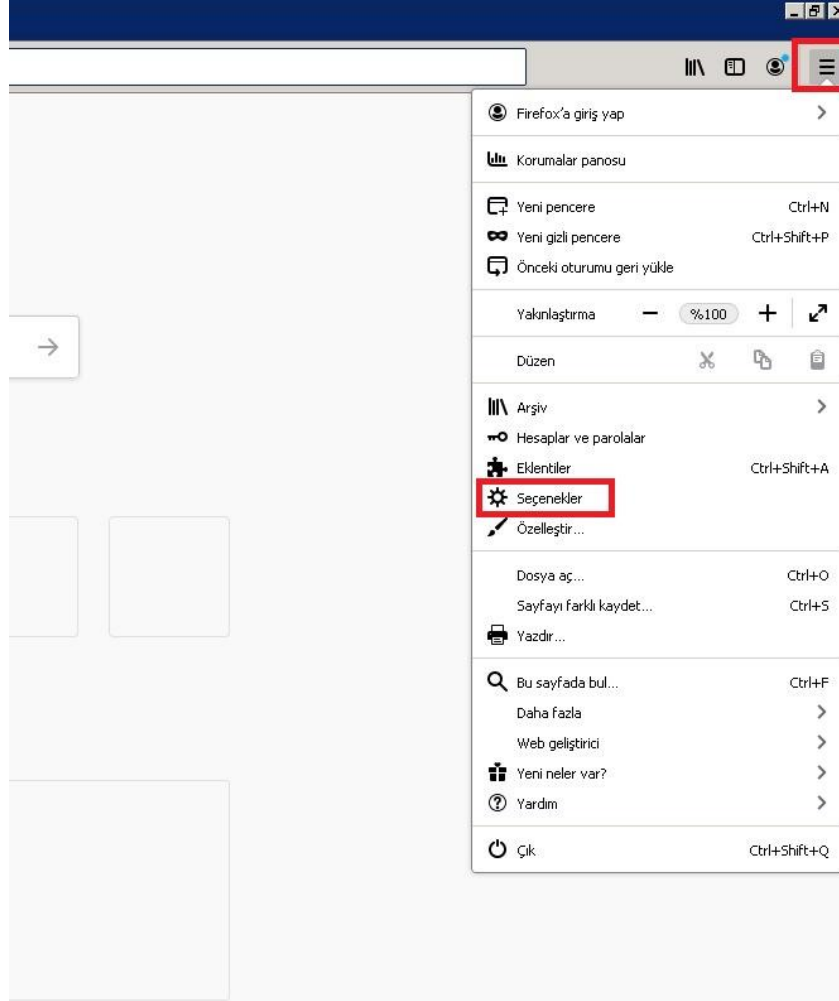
Firefox'a giriş yap

Korumalar panosu

Yeni pencere Ctrl+N
Yeni gizli pencere Ctrl+Shift+P
Önceki oturumu geri yükle

Yakınlaştırma − %100 +

Düzen

Arşiv
Hesaplar ve parolalar
Eklentiler Ctrl+Shift+A
Seçenekler
Özelleştir...

Dosya aç... Ctrl+O
Sayfayı farklı kaydet... Ctrl+S
Yazdır...

Bu sayfada bul... Ctrl+F
Daha fazla
Web geliştirici
Yeni neler var?
Yardım

Çık Ctrl+Shift+Q